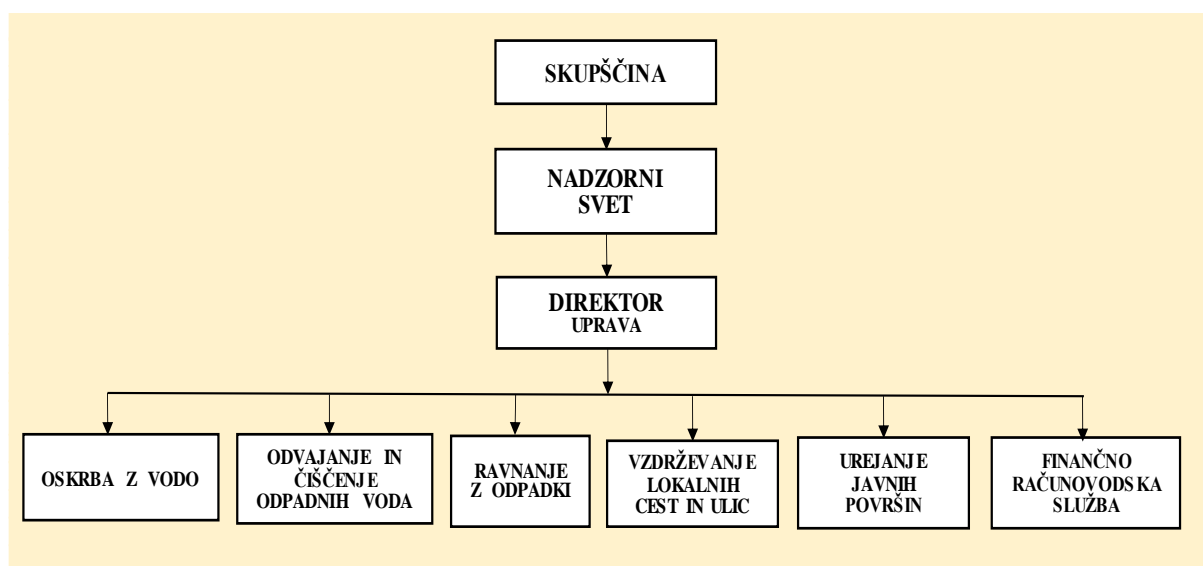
SKUPŠČINA

NADZORNI SVET

DIREKTOR
UPRAVA

OSKRBA Z VODO

ODVAJANJE IN ČIŠČENJE ODPADNIH VODA

RAVNANJE Z ODPADKI

VZDRŽEVANJE LOKALNIH CEST IN ULIC

UREJANJE JAVNIH POVRŠIN

FINANČNO RAČUNOVODSKA SLUŽBA